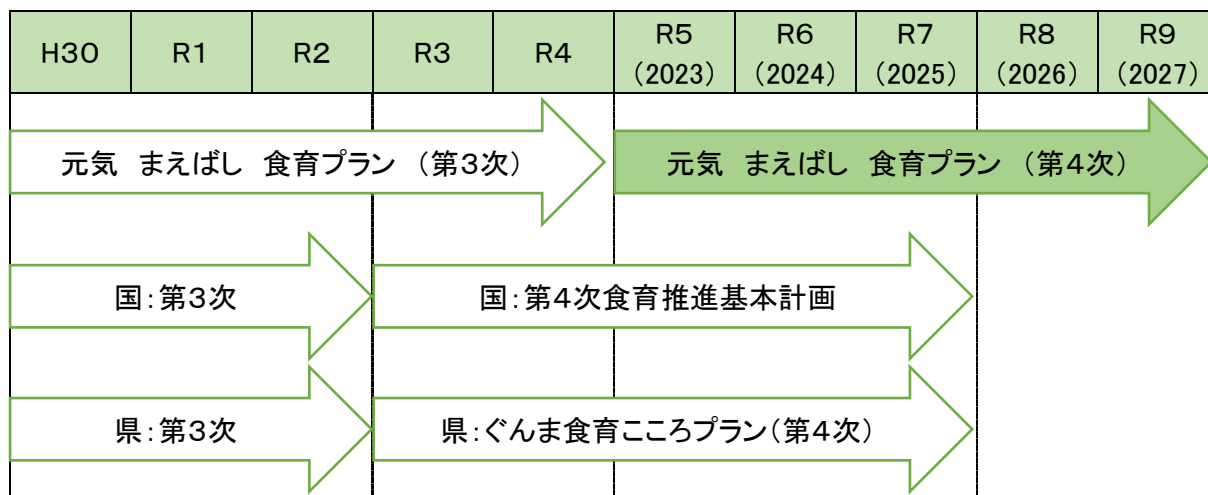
| H30 | R1 | R2 | R3 | R4 | R5 (2023) | R6 (2024) | R7 (2025) | R8 (2026) | R9 (2027) |
|---|---|---|---|---|---|---|---|---|---|

元気　まえばし　食育プラン　(第3次)

元気　まえばし　食育プラン　(第4次)

国:第3次

国:第4次食育推進基本計画

県:第3次

県:ぐんま食育こころプラン(第4次)